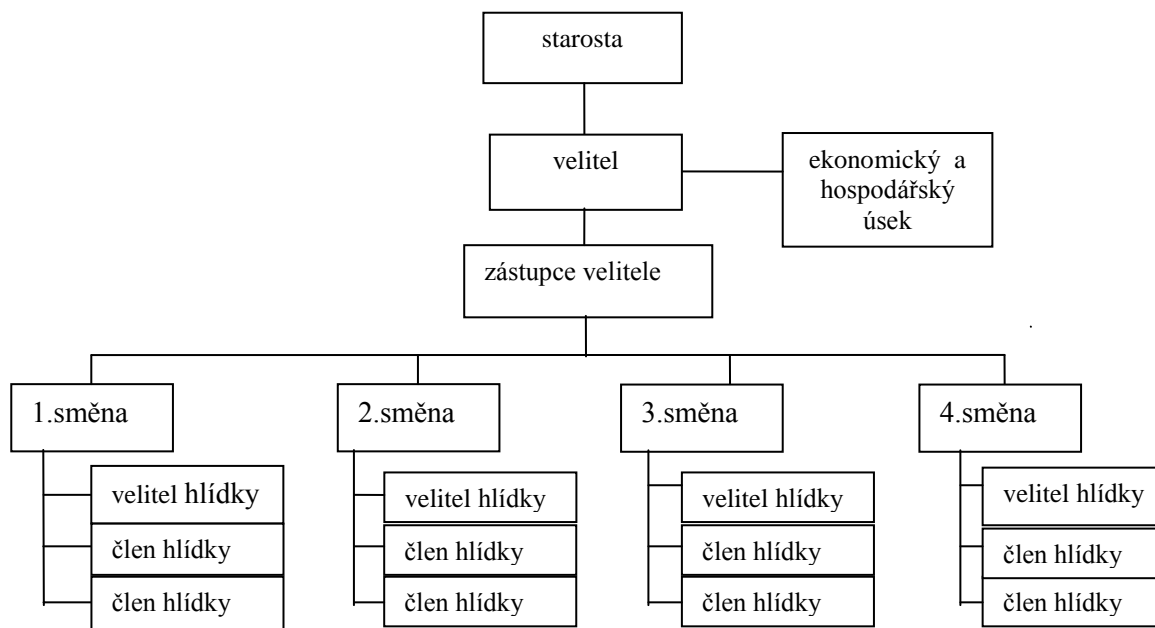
starosta

velitel

ekonomický a hospodářský úsek

zástupce velitele

1.směna

velitel hlídky

člen hlídky

člen hlídky

2.směna

velitel hlídky

člen hlídky

člen hlídky

3.směna

velitel hlídky

člen hlídky

člen hlídky

4.směna

velitel hlídky

člen hlídky

člen hlídky